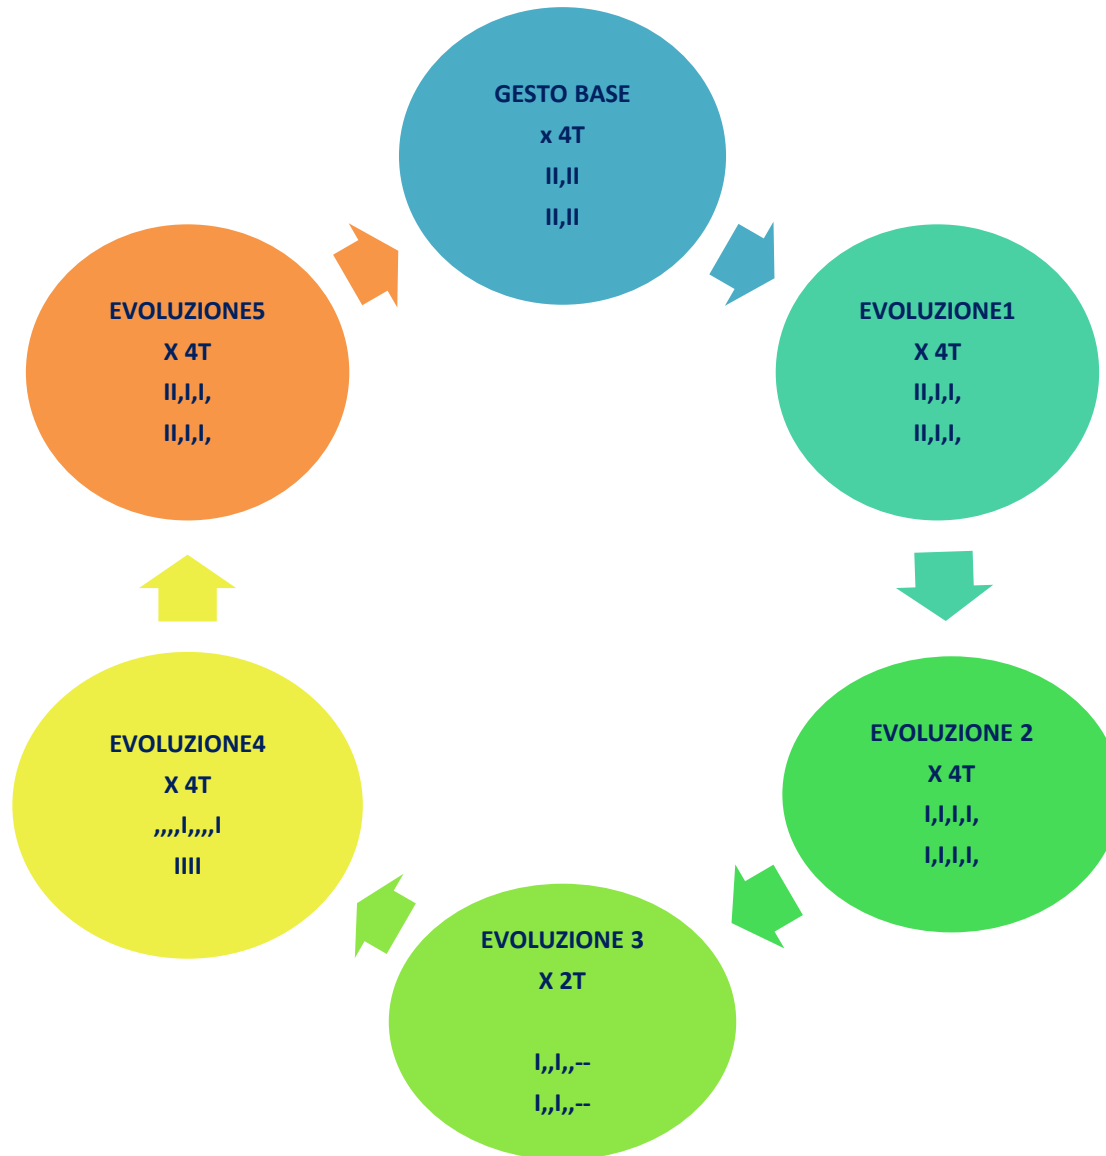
GESTO BASE
x 4T
II,II
II,II

EVOLUZIONE1
X 4T
II,I,I,
II,I,I,

EVOLUZIONE 2
X 4T
I,I,I,I,
I,I,I,I,

EVOLUZIONE 3
X 2T

I,,I,,--
I,,I,,--

EVOLUZIONE4
X 4T
,,,,I,,,,I
IIII

EVOLUZIONE5
X 4T
II,I,I,
II,I,I,